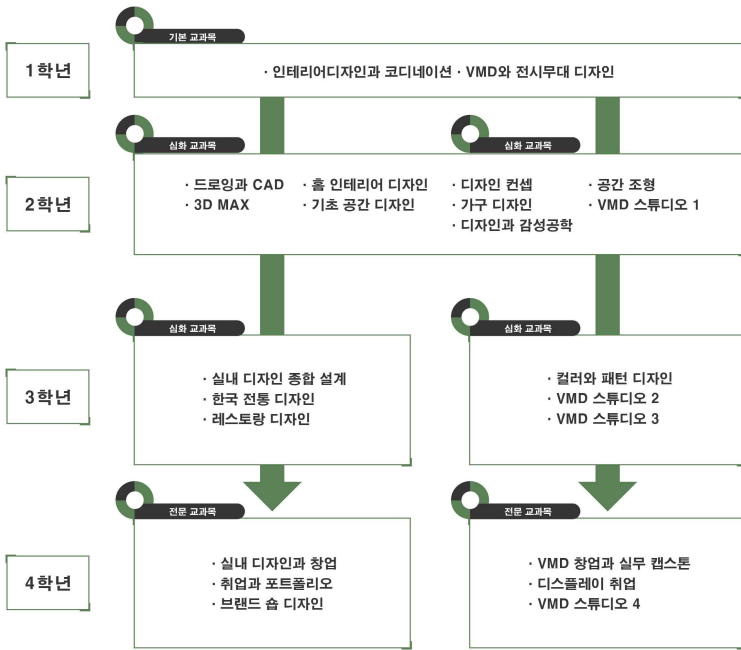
1학년

기본 교과목

· 인테리어디자인과 코디네이션 · VMD와 전시무대 디자인

2학년

심화 교과목

· 드로잉과 CAD
· 3D MAX

· 홀 인테리어 디자인
· 기초 공간 디자인

심화 교과목

· 디자인 컨셉
· 가구 디자인
· 디자인과 감성공학

· 공간 조형
· VMD 스튜디오 1

3학년

심화 교과목

· 실내 디자인 종합 설계
· 한국 전통 디자인
· 레스토랑 디자인

심화 교과목

· 컬러와 패턴 디자인
· VMD 스튜디오 2
· VMD 스튜디오 3

4학년

전문 교과목

· 실내 디자인과 창업
· 취업과 포트폴리오
· 브랜드 숍 디자인

전문 교과목

· VMD 창업과 실무 캡스톤
· 디스플레이 취업
· VMD 스튜디오 4